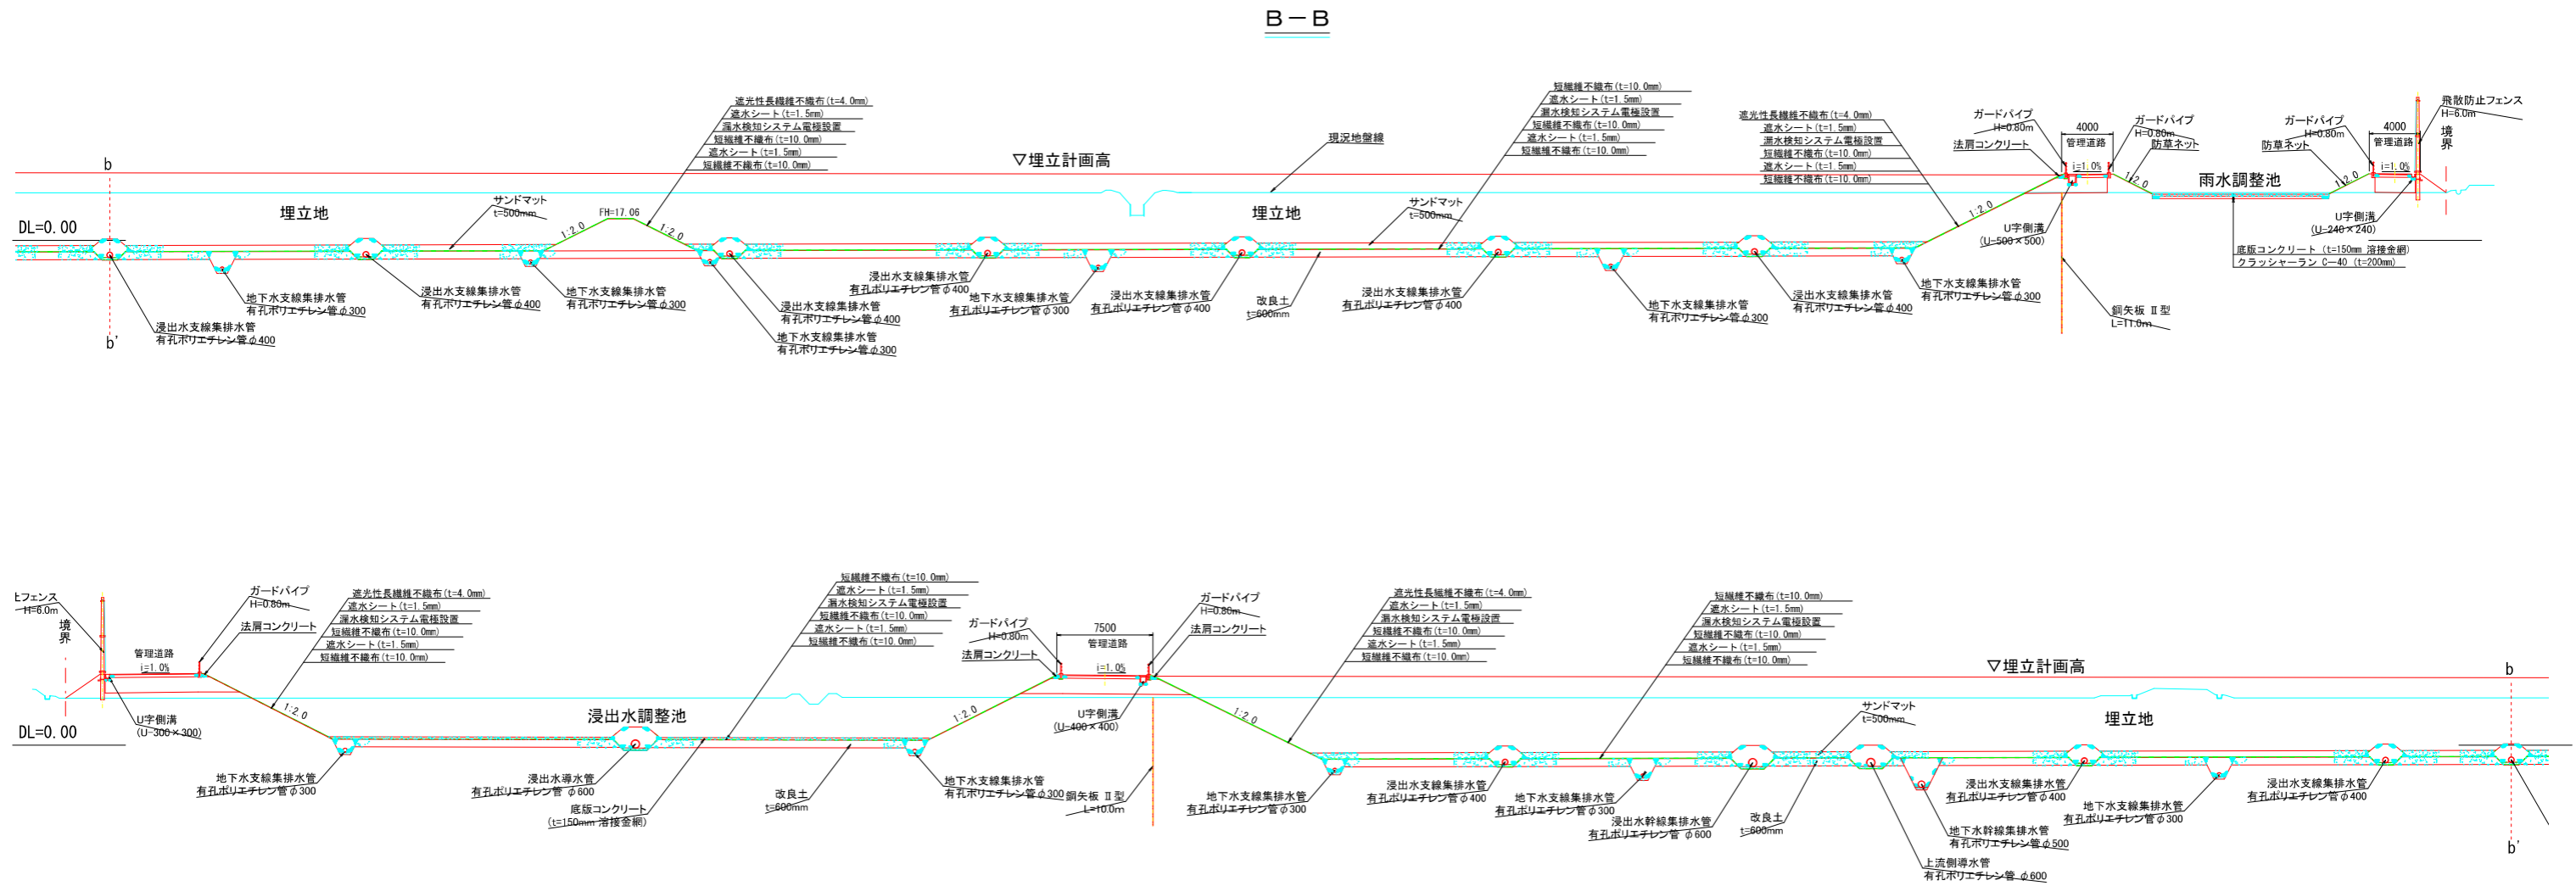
B－B

遮光性長繊維不織布(t=4.0mm)
遮水シート(t=1.5mm)
漏水検知システム電極設置
短繊維不織布(t=10.0mm)
遮水シート(t=1.5mm)
短繊維不織布(t=10.0mm)

短繊維不織布(t=10.0mm)
遮水シート(t=1.5mm)
漏水検知システム電極設置
短繊維不織布(t=10.0mm)
遮水シート(t=1.5mm)
短繊維不織布(t=10.0mm)

遮光性長繊維不織布(t=4.0mm)
遮水シート(t=1.5mm)
漏水検知システム電極設置
短繊維不織布(t=10.0mm)
遮水シート(t=1.5mm)
短繊維不織布(t=10.0mm)

ガードパイプ
H=0.80m
法肩コンクリート
4000
管理道路
i=1.0%
ガードパイプ
H=0.80m
防草ネット
ガードパイプ
H=0.80m
防草ネット
4000
管理道路
i=1.0%
飛散防止フェンス
H=6.0m
境界

b
▽埋立計画高
現況地盤線
埋立地
サンドマット
t=500mm
FH=17.06
1:2.0
1:2.0
埋立地
サンドマット
t=500mm
雨水調整池
1:2.0
1:2.0
U字側溝
(U=500×500)
U字側溝
(U=240×240)
底版コンクリート (t=150mm 溶接金網)
クラッシャーラン C−40 (t=200mm)
DL=0.00

地下水支線集排水管
有孔ポリエチレン管φ300
浸出水支線集排水管
有孔ポリエチレン管φ400
地下水支線集排水管
有孔ポリエチレン管φ300
浸出水支線集排水管
有孔ポリエチレン管φ400
浸出水支線集排水管
有孔ポリエチレン管φ400
地下水支線集排水管
有孔ポリエチレン管φ300
浸出水支線集排水管
有孔ポリエチレン管φ400
地下水支線集排水管
有孔ポリエチレン管φ300
浸出水支線集排水管
有孔ポリエチレン管φ400
改良土
t=600mm
浸出水支線集排水管
有孔ポリエチレン管φ400
地下水支線集排水管
有孔ポリエチレン管φ300
浸出水支線集排水管
有孔ポリエチレン管φ400
地下水支線集排水管
有孔ポリエチレン管φ300
鋼矢板 Ⅱ型
L=11.0m
浸出水支線集排水管
有孔ポリエチレン管φ400
b'

飛散防止フェンス
H=6.0m
境界
管理道路
i=1.0%
ガードパイプ
H=0.80m
法肩コンクリート
遮光性長繊維不織布(t=4.0mm)
遮水シート(t=1.5mm)
漏水検知システム電極設置
短繊維不織布(t=10.0mm)
遮水シート(t=1.5mm)
短繊維不織布(t=10.0mm)

短繊維不織布(t=10.0mm)
遮水シート(t=1.5mm)
漏水検知システム電極設置
短繊維不織布(t=10.0mm)
遮水シート(t=1.5mm)
短繊維不織布(t=10.0mm)

ガードパイプ
H=0.80m
法肩コンクリート
7500
管理道路
i=1.0%
ガードパイプ
H=0.80m
法肩コンクリート

遮光性長繊維不織布(t=4.0mm)
遮水シート(t=1.5mm)
漏水検知システム電極設置
短繊維不織布(t=10.0mm)
遮水シート(t=1.5mm)
短繊維不織布(t=10.0mm)

短繊維不織布(t=10.0mm)
遮水シート(t=1.5mm)
漏水検知システム電極設置
短繊維不織布(t=10.0mm)
遮水シート(t=1.5mm)
短繊維不織布(t=10.0mm)

▽埋立計画高
b
DL=0.00
U字側溝
(U=300×300)
1:2.0
浸出水調整池
1:2.0
U字側溝
(U=400×400)
1:2.0
サンドマット
t=500mm
埋立地

地下水支線集排水管
有孔ポリエチレン管φ300
浸出水導水管
有孔ポリエチレン管 φ600
底版コンクリート
(t=150mm 溶接金網)
改良土
t=600mm
地下水支線集排水管
有孔ポリエチレン管φ300
鋼矢板 Ⅱ型
L=10.0m
地下水支線集排水管
有孔ポリエチレン管φ300
浸出水支線集排水管
有孔ポリエチレン管φ400
地下水支線集排水管
有孔ポリエチレン管φ300
浸出水幹線集排水管
有孔ポリエチレン管 φ600
改良土
t=600mm
地下水幹線集排水管
有孔ポリエチレン管φ500
上流側導水管
有孔ポリエチレン管 φ600
浸出水支線集排水管
有孔ポリエチレン管φ400
地下水支線集排水管
有孔ポリエチレン管φ300
浸出水支線集排水管
有孔ポリエチレン管φ400
b'